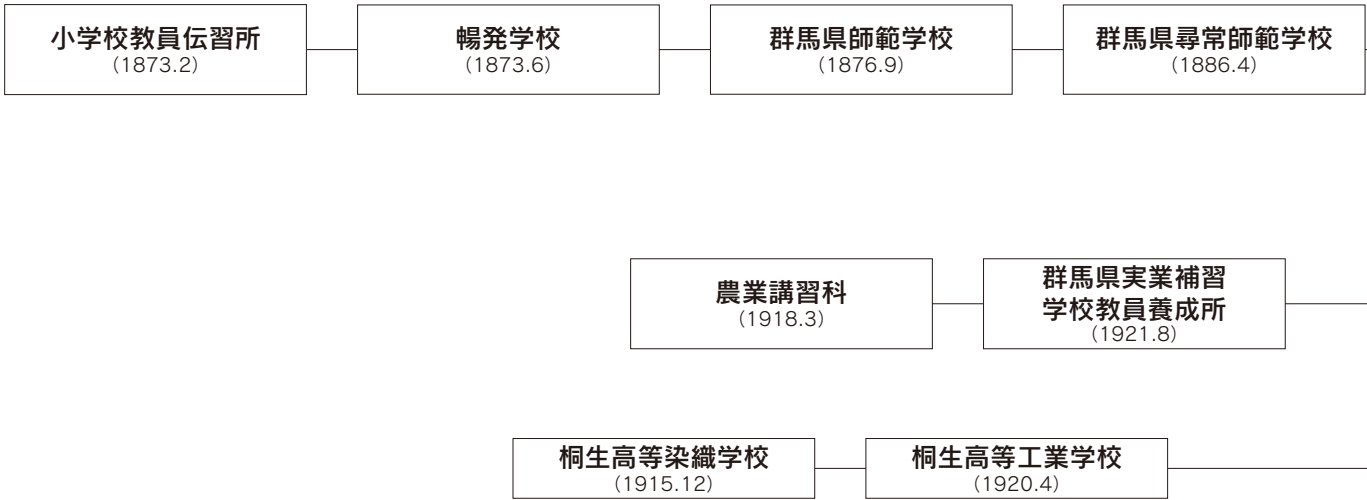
小学校教員伝習所
(1873.2)

暢発学校
(1873.6)

群馬県師範学校
(1876.9)

群馬県尋常師範学校
(1886.4)

農業講習科
(1918.3)

群馬県実業補習学校教員養成所
(1921.8)

桐生高等染織学校
(1915.12)

桐生高等工業学校
(1920.4)